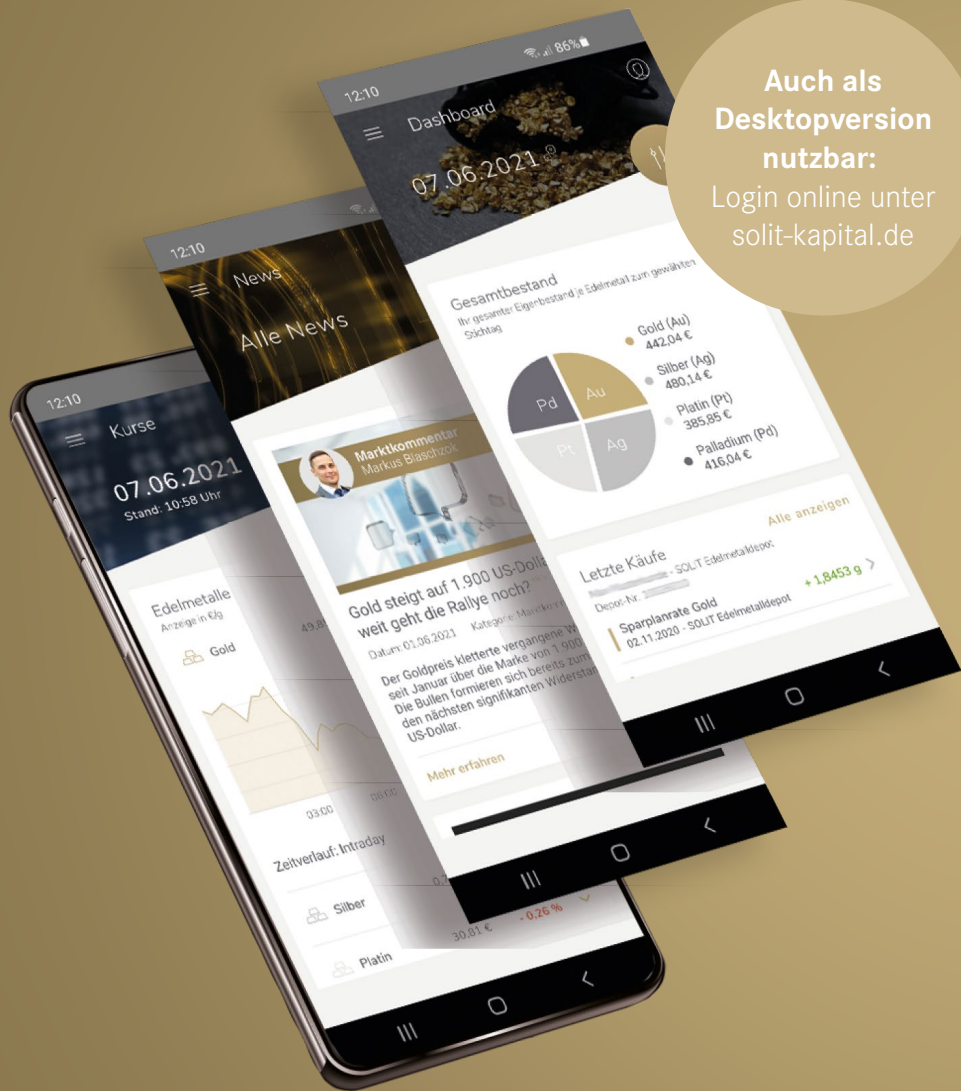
Auch als Desktopversion nutzbar:
Login online unter solit-kapital.de

12:10
86%
Dashboard
07.06.2021

Gesamtbestand
Ihr gesamter Eigenbestand je Edelmetall zum gewählten Stichtag

Pd
Au
Pt
Ag

Gold (Au)
442,04 €
Silber (Ag)
480,14 €
Platin (Pt)
385,85 €
Palladium (Pd)
416,04 €

Alle anzeigen

Letzte Käufe
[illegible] - SOLIT Edelmetalldepot
Depot-Nr. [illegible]
+ 1,8453 g
Sparplanrate Gold
02.11.2020 - SOLIT Edelmetalldepot

12:10
News
Alle News

Marktkommentar
Markus Blaschzok

Gold steigt auf 1.900 US-Dollar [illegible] weit geht die Rallye noch?
Datum: 01.06.2021 Kategorie: Marktkom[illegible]

Der Goldpreis kletterte vergangene W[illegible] seit Januar über die Marke von 1.900 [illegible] Die Bullen formieren sich bereits zum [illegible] den nächsten signifikanten Widerstan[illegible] US-Dollar.

Mehr erfahren

12:10
Kurse
07.06.2021
Stand: 10:58 Uhr

Edelmetalle
Anzeige in €/g
Gold
49,8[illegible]
03:00
06:00

Zeitverlauf: Intraday
Silber
0,7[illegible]
- 0,26 %
30,81 €
Platin